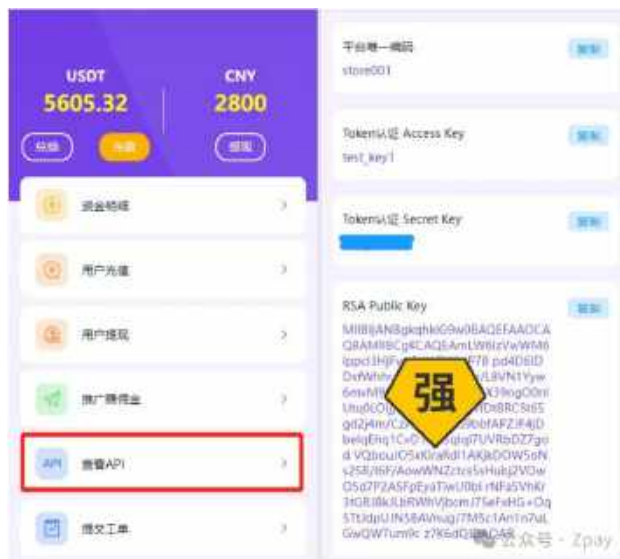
USDT
5605.32

CNY
2800

兑换 充值 提现

资金明细

用户充值

用户提现

推广赚佣金

API 查看API

提交工单

平台唯一编码
store001
复制

Token认证 Access Key
test_key1
复制

Token认证 Secret Key
复制

RSA Public Key
复制
MIIBIjANBgkqhkiG9w0BAQEFAAOCAQ8AMIIBCgKCAQEAmLW6tzVwWM6lppcl1HjFy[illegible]78 pd4D6lD DxfWhh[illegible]L8VN1Yyw 6mvM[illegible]X39ogO0nl Utu0C0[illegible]DtBRC5tS5 gd2j4m/C2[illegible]9bbfAFZiF4jD beiqEhq1Cv0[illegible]qbqi7UVRbDZ7go d VQbcu/O5xKIra6dI1AKjkDOW5oNs2S8/I6F/AowWNZctcs5sHubj2VDwO5d7P2ASFpEyaTIwU0bI rNFa5VhKr3tGRJ8kJLbRWhVJbcm/75eFxHG+Oq5TtJdpUJN58AVnug/7M5c1An1n7uLGwQWTum9c z7K6dQ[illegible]

强

公众号 · Zpay